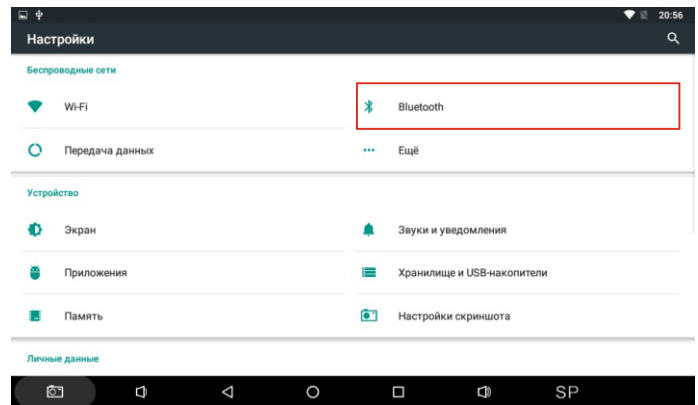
20:56

Настройки

Беспроводные сети

Wi-Fi

Bluetooth

Передача данных

Ещё

Устройство

Экран

Звуки и уведомления

Приложения

Хранилище и USB-накопители

Память

Настройки скриншота

Личные данные

SP